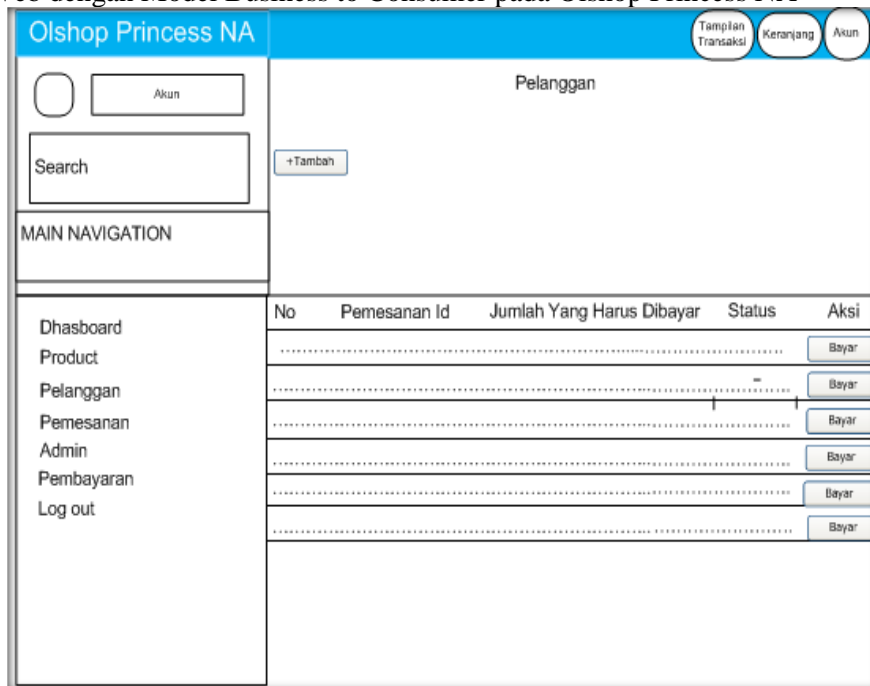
Olshop Princess NA

Tampilan Transaksi | Keranjang | Akun

Akun

Search

MAIN NAVIGATION

Pelanggan

+Tambah

Dhasboard
Product
Pelanggan
Pemesanan
Admin
Pembayaran
Log out

| No | Pemesanan Id | Jumlah Yang Harus Dibayar | Status | Aksi |
|---|---|---|---|---|
| | | | | Bayar |
| | | | | Bayar |
| | | | | Bayar |
| | | | | Bayar |
| | | | | Bayar |
| | | | | Bayar |